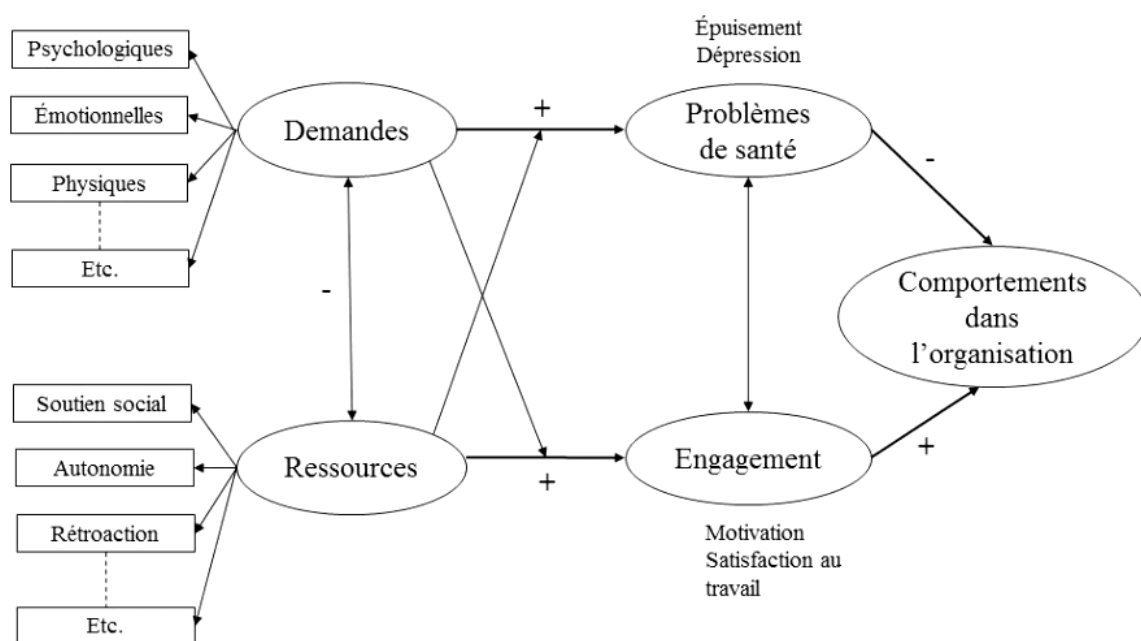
Psychologiques

Émotionnelles

Physiques

Etc.

Demandes

+

Épuisement
Dépression

Problèmes de santé

-

-

Comportements dans l'organisation

Soutien social

Autonomie

Rétroaction

Etc.

Ressources

+

Engagement

+

Motivation
Satisfaction au travail